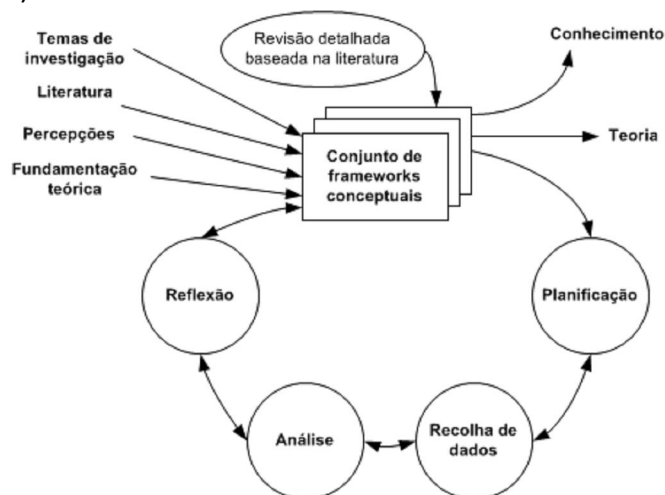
Temas de investigação

Literatura

Percepções

Fundamentação teórica

Revisão detalhada baseada na literatura

Conhecimento

Conjunto de frameworks conceptuais

Teoria

Reflexão

Planificação

Análise

Recolha de dados